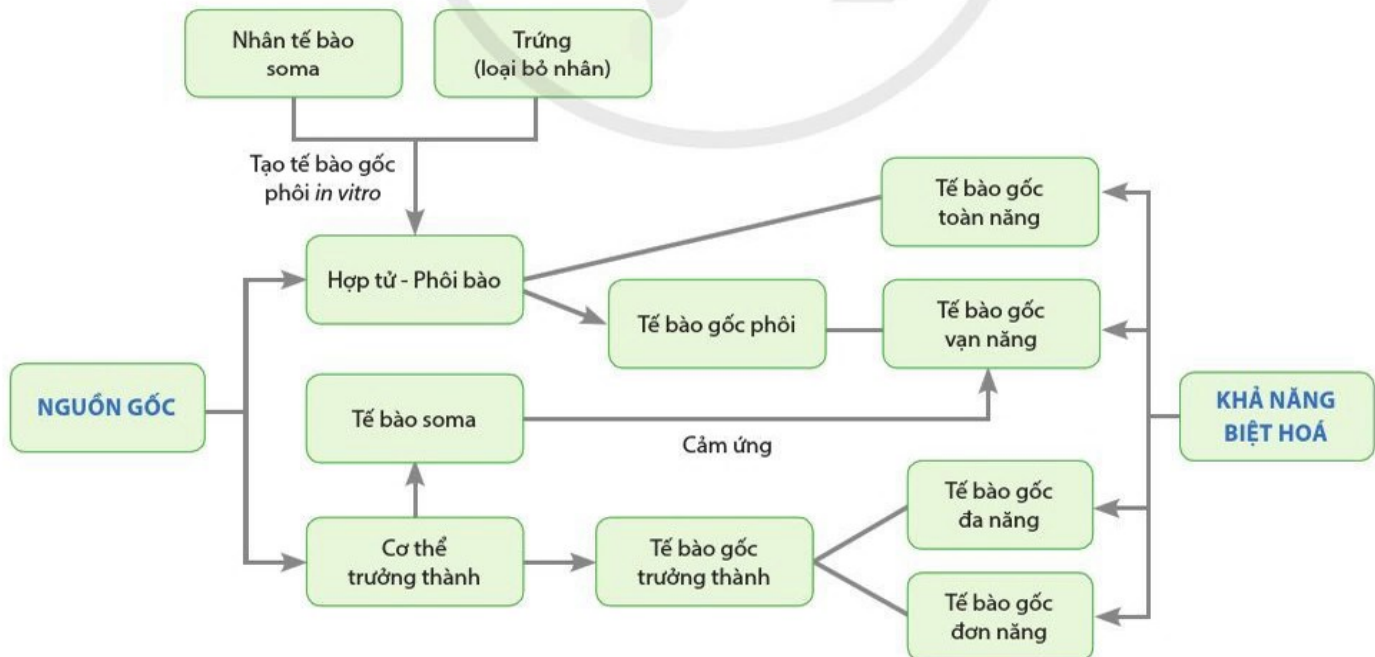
Nhân tế bào soma

Trứng (loại bỏ nhân)

Tạo tế bào gốc phôi *in vitro*

Hợp tử - Phôi bào

Tế bào gốc toàn năng

Tế bào gốc phôi

Tế bào gốc vạn năng

NGUỒN GỐC

Tế bào soma

Cảm ứng

KHẢ NĂNG BIỆT HOÁ

Cơ thể trưởng thành

Tế bào gốc trưởng thành

Tế bào gốc đa năng

Tế bào gốc đơn năng